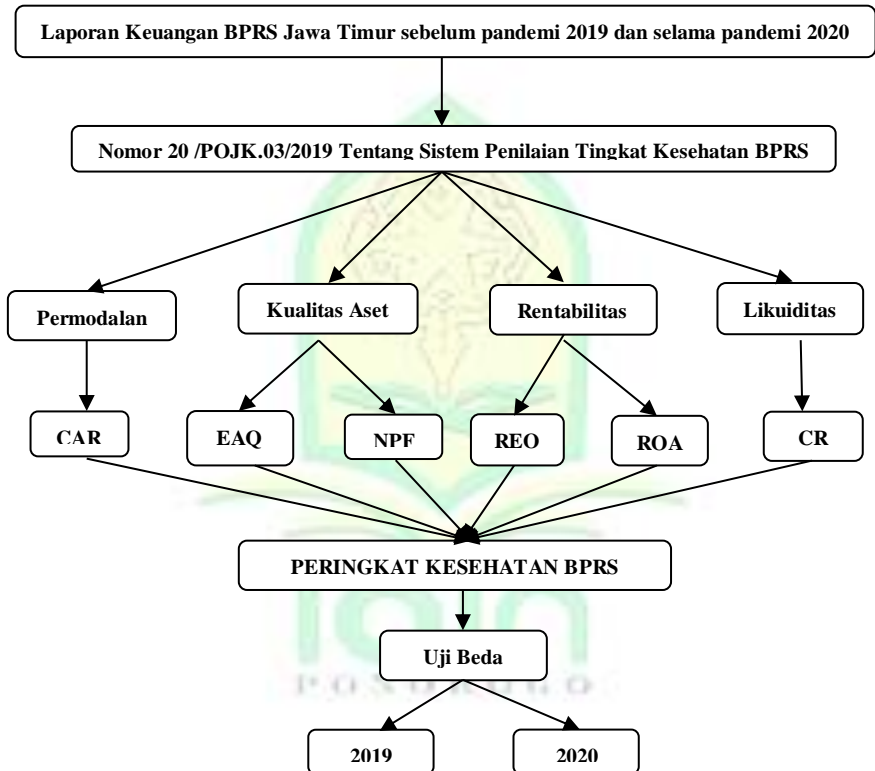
Laporan Keuangan BPRS Jawa Timur sebelum pandemi 2019 dan selama pandemi 2020

Nomor 20 /POJK.03/2019 Tentang Sistem Penilaian Tingkat Kesehatan BPRS

Permodalan

Kualitas Aset

Rentabilitas

Likuiditas

CAR

EAQ

NPF

REO

ROA

CR

PERINGKAT KESEHATAN BPRS

Uji Beda

PONOROGO

2019

2020